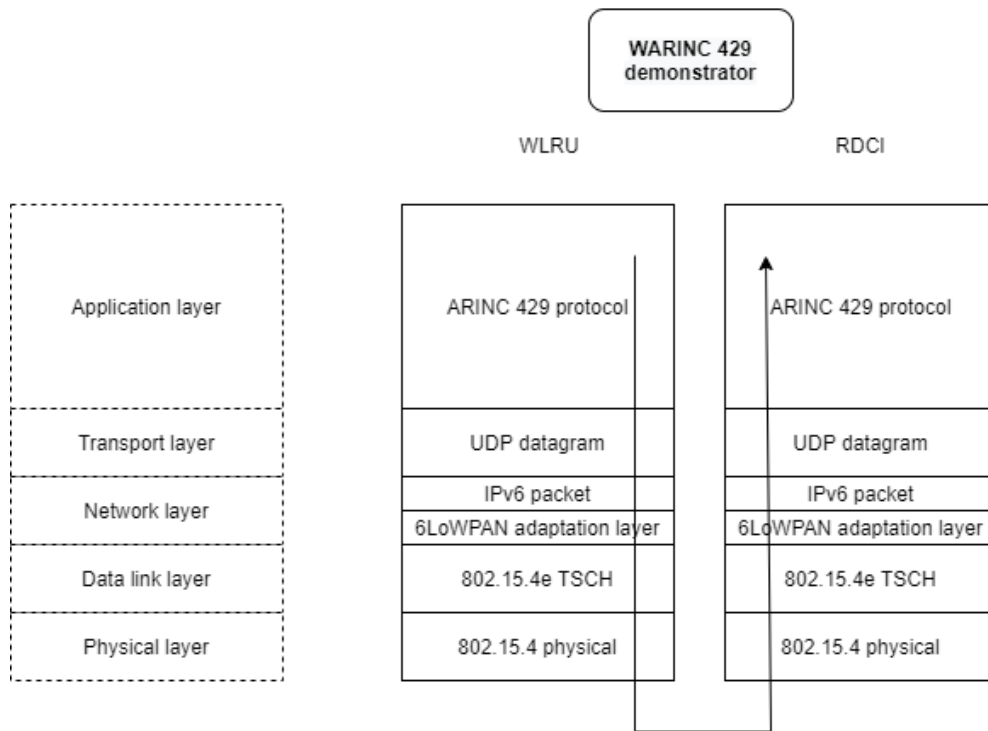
WARINC 429 demonstrator

WLRU

RDCI

| |
|---|
| Application layer |
| Transport layer |
| Network layer |
| Data link layer |
| Physical layer |

| |
|---|
| ARINC 429 protocol |
| UDP datagram |
| IPv6 packet |
| 6LoWPAN adaptation layer |
| 802.15.4e TSCH |
| 802.15.4 physical |

| |
|---|
| ARINC 429 protocol |
| UDP datagram |
| IPv6 packet |
| 6LoWPAN adaptation layer |
| 802.15.4e TSCH |
| 802.15.4 physical |